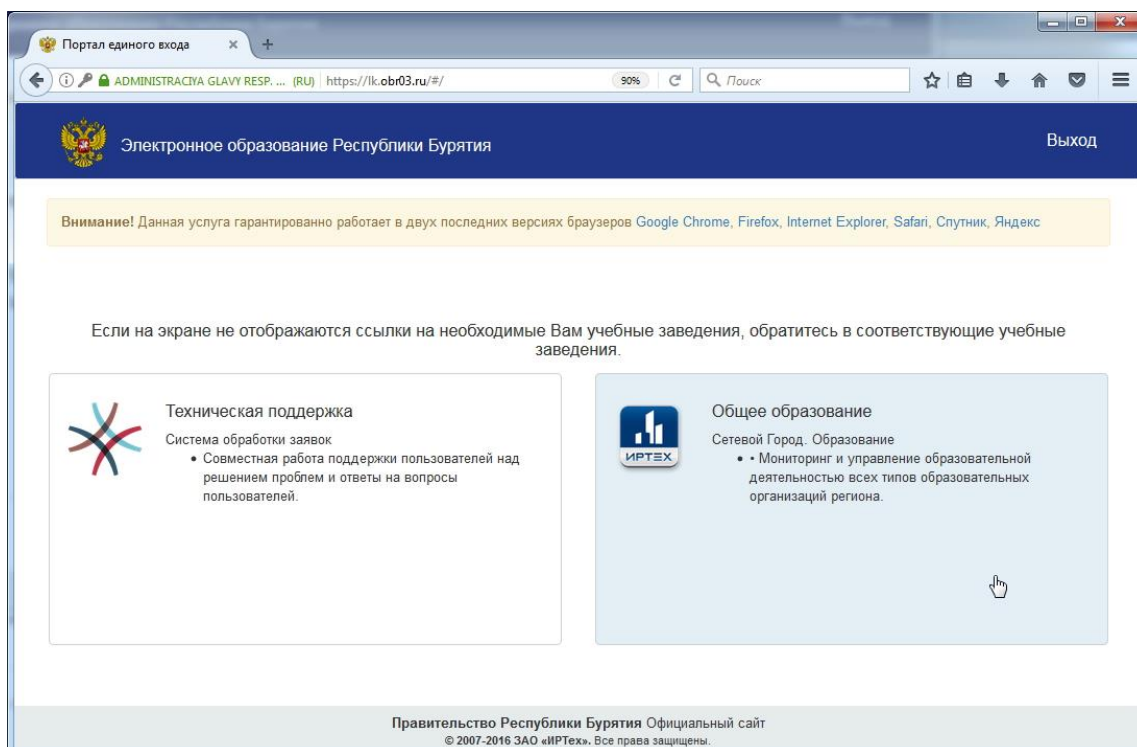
Портал единого входа ×  +

ADMINISTRACIYA GLAVY RESP. ... (RU) https://lk.obr03.ru/#/  90%  Поиск

Электронное образование Республики Бурятия  Выход

**Внимание!** Данная услуга гарантированно работает в двух последних версиях браузеров Google Chrome, Firefox, Internet Explorer, Safari, Спутник, Яндекс

Если на экране не отображаются ссылки на необходимые Вам учебные заведения, обратитесь в соответствующие учебные заведения.

Техническая поддержка

Система обработки заявок

• Совместная работа поддержки пользователей над решением проблем и ответы на вопросы пользователей.

ИРТЕХ

Общее образование

Сетевой Город. Образование

• • Мониторинг и управление образовательной деятельностью всех типов образовательных организаций региона.

**Правительство Республики Бурятия** Официальный сайт

© 2007-2016 ЗАО «ИРТех». Все права защищены.